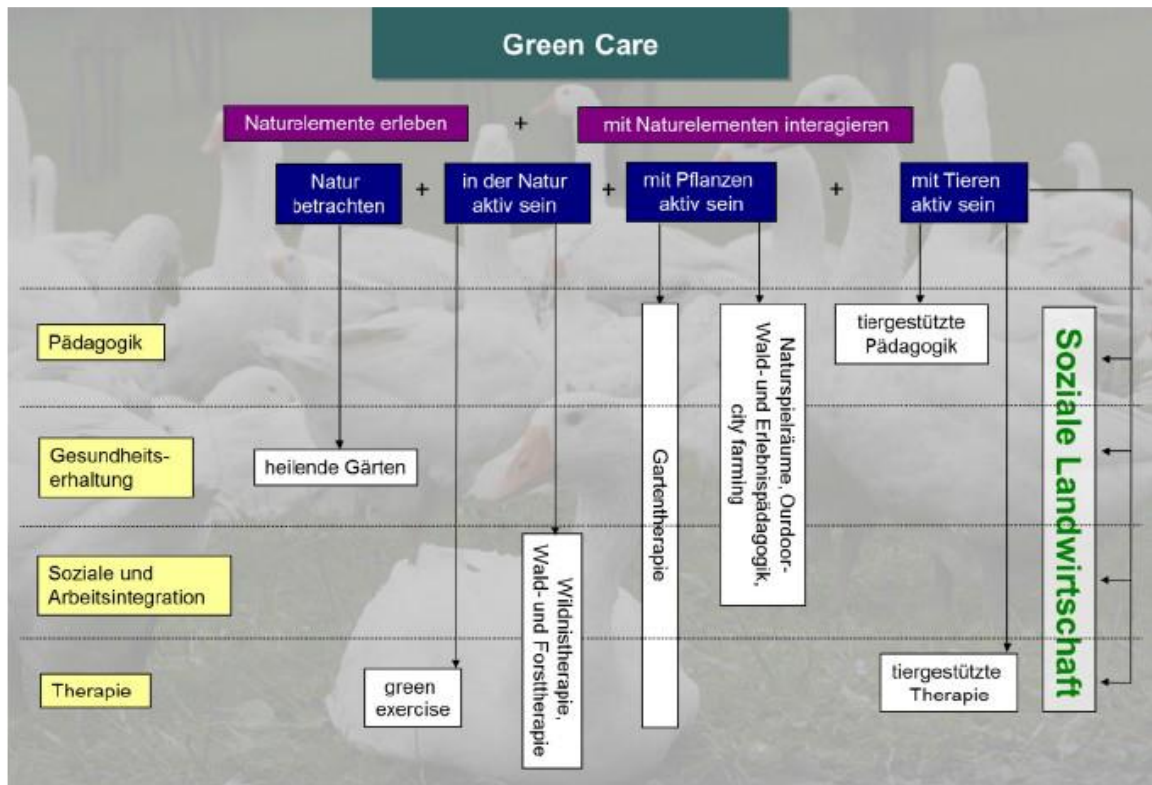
Green Care

Naturelemente erleben + mit Naturelementen interagieren

Natur betrachten + in der Natur aktiv sein + mit Pflanzen aktiv sein + mit Tieren aktiv sein

Pädagogik

Gesundheitserhaltung

Soziale und Arbeitsintegration

Therapie

heilende Gärten

green exercise

Wildnistherapie, Wald- und Forsttherapie

Gartentherapie

Naturspielräume, Ourdoor-Wald- und Erlebnispädagogik, city farming

tiergestützte Pädagogik

tiergestützte Therapie

Soziale Landwirtschaft